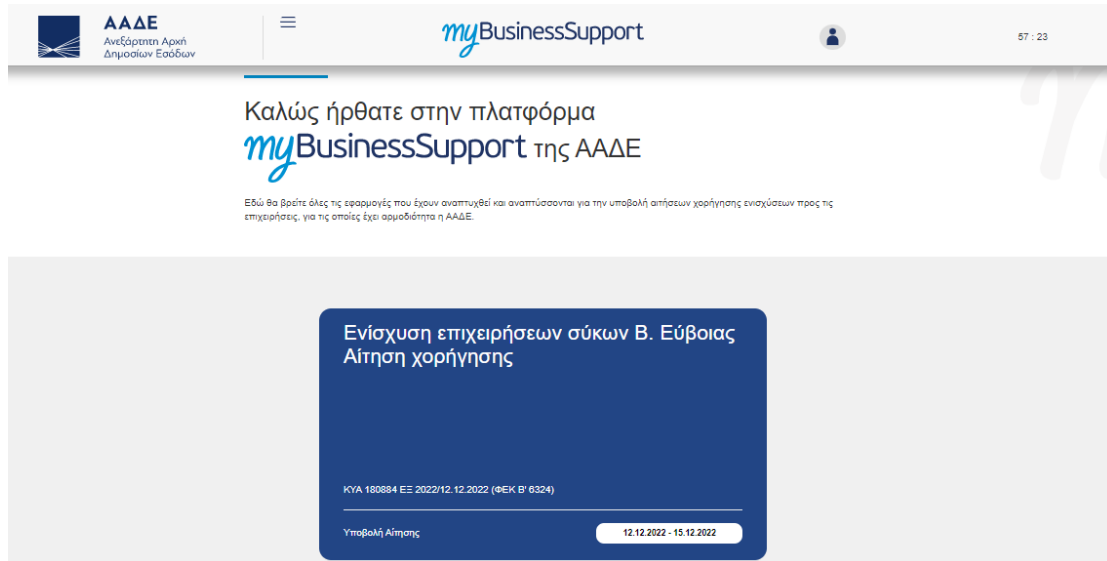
ΑΑΔΕ
Ανεξάρτητη Αρχή
Δημοσίων Εσόδων

myBusinessSupport

57 : 23

Καλώς ήρθατε στην πλατφόρμα
myBusinessSupport της ΑΑΔΕ

Εδώ θα βρείτε όλες τις εφαρμογές που έχουν αναπτυχθεί και αναπτύσσονται για την υποβολή αιτήσεων χορήγησης ενισχύσεων προς τις επιχειρήσεις, για τις οποίες έχει αρμοδιότητα η ΑΑΔΕ.

Ενίσχυση επιχειρήσεων σύκων Β. Εύβοιας
Αίτηση χορήγησης

ΚΥΑ 180884 ΕΞ 2022/12.12.2022 (ΦΕΚ Β' 6324)

Υποβολή Αίτησης

12.12.2022 - 15.12.2022